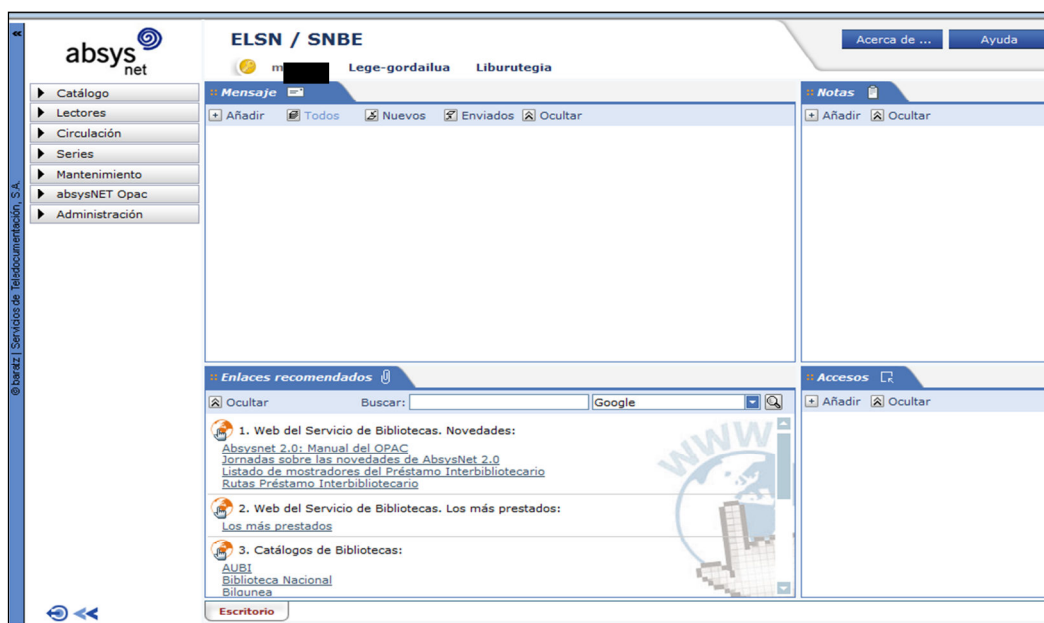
«

© baratz | Servicios de Teledocumentación, S.A.

absys net

ELSN / SNBE

m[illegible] Lege-gordailua Liburutegia

Acerca de ... Ayuda

Catálogo
Lectores
Circulación
Series
Mantenimiento
absysNET Opac
Administración

:: Mensaje

+ Añadir Todos Nuevos Enviados Ocultar

:: Notas

+ Añadir Ocultar

:: Enlaces recomendados

Ocultar Buscar: Google

1. Web del Servicio de Bibliotecas. Novedades:
Absysnet 2.0: Manual del OPAC
Jornadas sobre las novedades de AbsysNet 2.0
Listado de mostradores del Préstamo Interbibliotecario
Rutas Préstamo Interbibliotecario

2. Web del Servicio de Bibliotecas. Los más prestados:
Los más prestados

3. Catálogos de Bibliotecas:
AUBI
Biblioteca Nacional
Bilgunea

:: Accesos

+ Añadir Ocultar

Escritorio